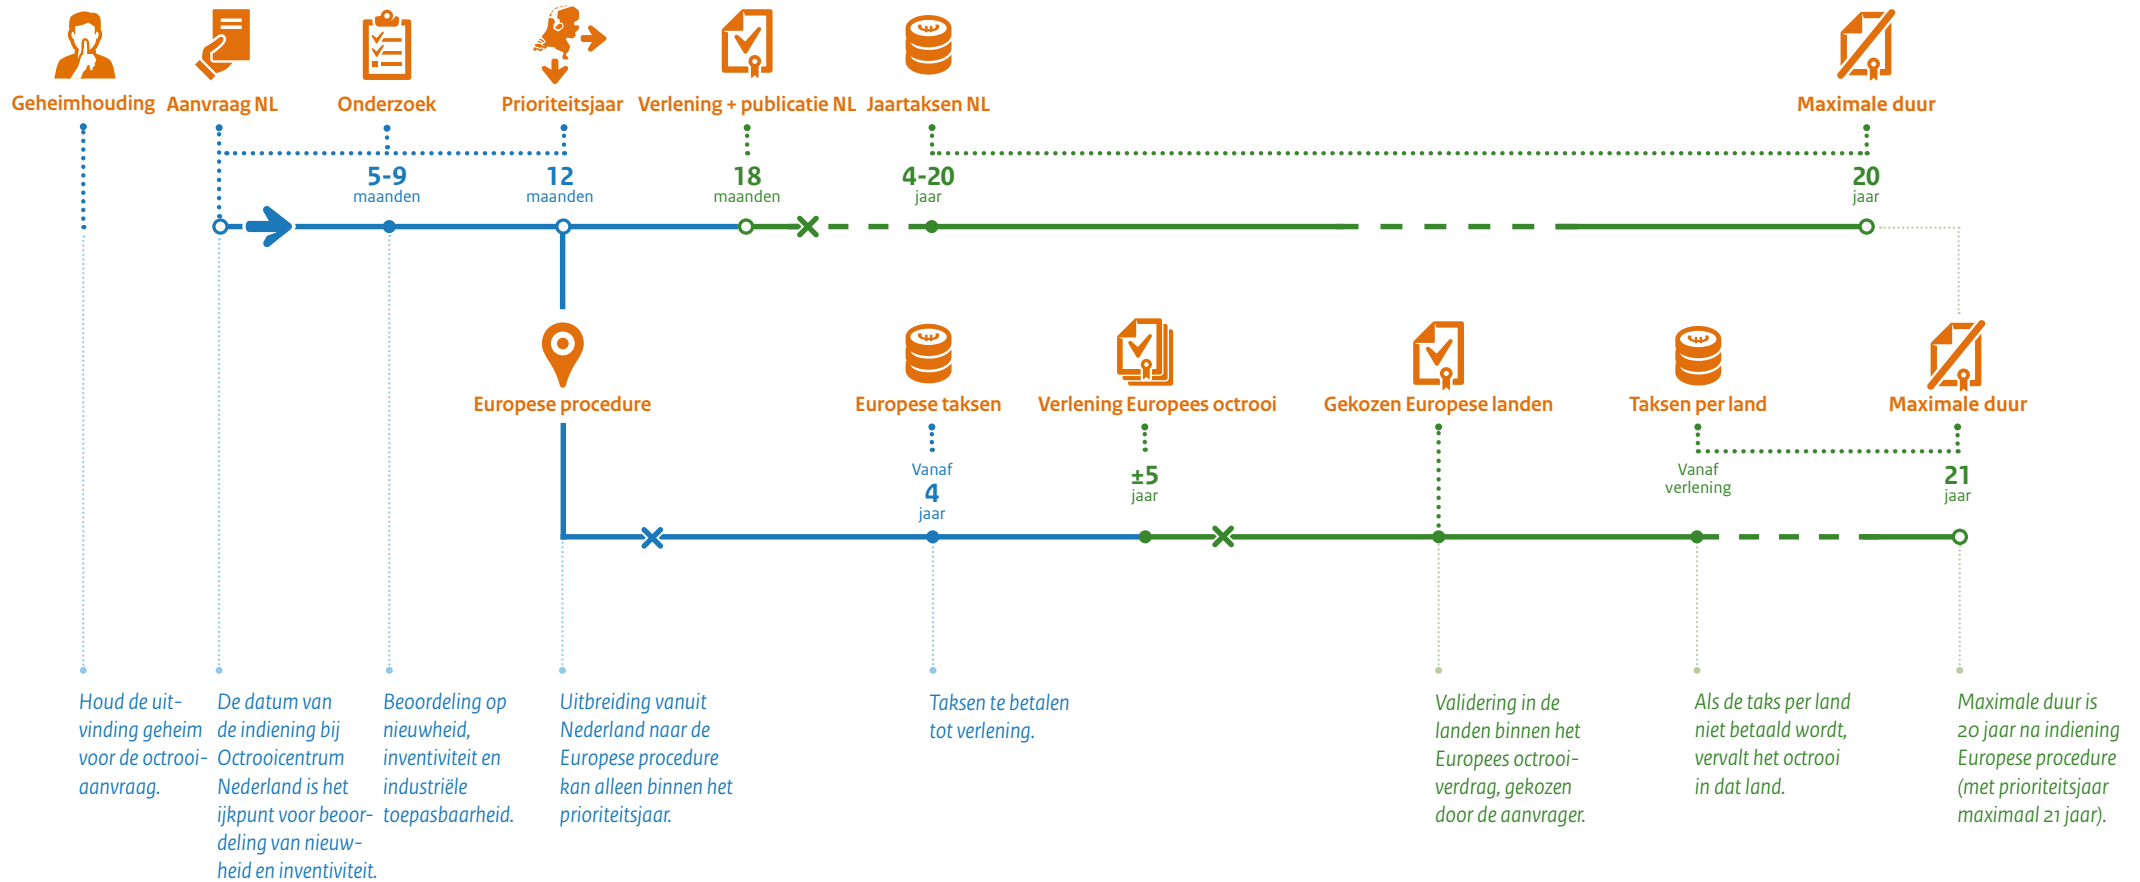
Geheimhouding Aanvraag NL Onderzoek Prioriteitsjaar Verlening + publicatie NL Jaartaksen NL Maximale duur

5-9 maanden

12 maanden

18 maanden

4-20 jaar

20 jaar

Europese procedure

Europese taksen

Verlening Europees octrooi

Gekozen Europese landen

Taksen per land

Maximale duur

Vanaf 4 jaar

±5 jaar

Vanaf verlening

21 jaar

Houd de uitvinding geheim voor de octrooiaanvraag.

De datum van de indiening bij Octrooicentrum Nederland is het ijkpunt voor beoordeling van nieuwheid en inventiviteit.

Beoordeling op nieuwheid, inventiviteit en industriële toepasbaarheid.

Uitbreiding vanuit Nederland naar de Europese procedure kan alleen binnen het prioriteitsjaar.

Taksen te betalen tot verlening.

Validering in de landen binnen het Europees octrooiverdrag, gekozen door de aanvrager.

Als de taks per land niet betaald wordt, vervalt het octrooi in dat land.

Maximale duur is 20 jaar na indiening Europese procedure (met prioriteitsjaar maximaal 21 jaar).